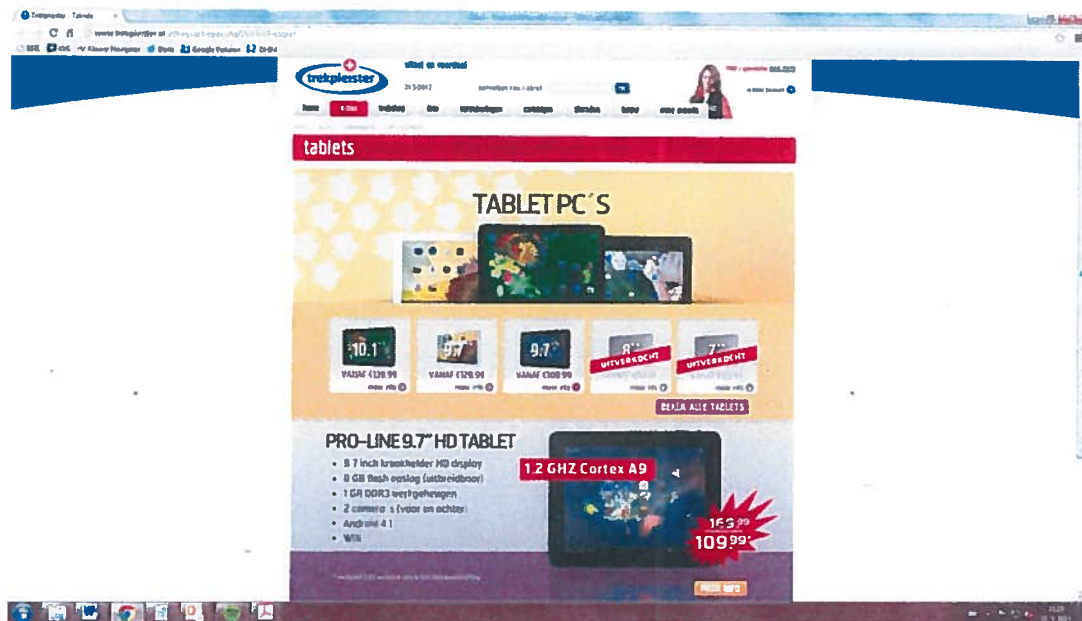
Trekpleister · Tablets

www.trekpleister.nl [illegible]

trekpleister

home | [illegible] | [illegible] | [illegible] | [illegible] | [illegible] | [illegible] | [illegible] | over ons

tablets

TABLET PC´S

10.1"
VANAF €129.99
meer info

9.7"
VANAF €129.99
meer info

9.7"
VANAF €108.99
meer info

8"
UITVERKOCHT
meer info

7"
UITVERKOCHT
meer info

BEKIJK ALLE TABLETS

PRO-LINE 9.7" HD TABLET
• 9.7 inch kraakhelder HD display
• 8 GB flash opslag (uitbreidbaar)
• 1 GB DDR3 werkgeheugen
• 2 camera's (voor en achter)
• Android 4.1
• Wifi

1.2 GHZ Cortex A9

169.99
109.99

MEER INFO